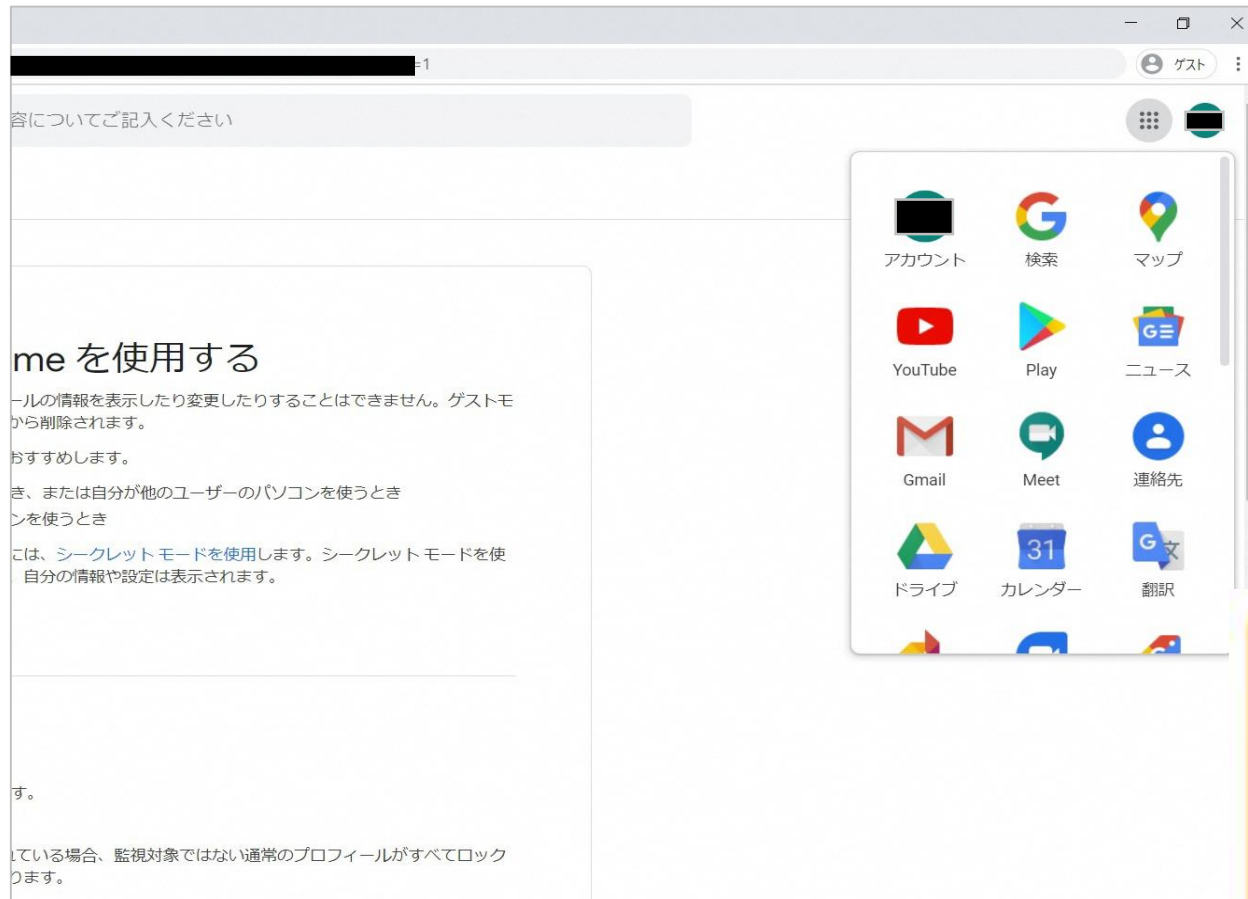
=1

ゲスト

容についてご記入ください

me を使用する

ールの情報を表示したり変更したりすることはできません。ゲストモ から削除されます。

おすすめします。

き、または自分が他のユーザーのパソコンを使うとき

ンを使うとき

には、シークレット モードを使用します。シークレット モードを使 、自分の情報や設定は表示されます。

す。

れている場合、監視対象ではない通常のプロフィールがすべてロック ります。

アカウント
検索
マップ
YouTube
Play
ニュース
Gmail
Meet
連絡先
ドライブ
31
カレンダー
翻訳